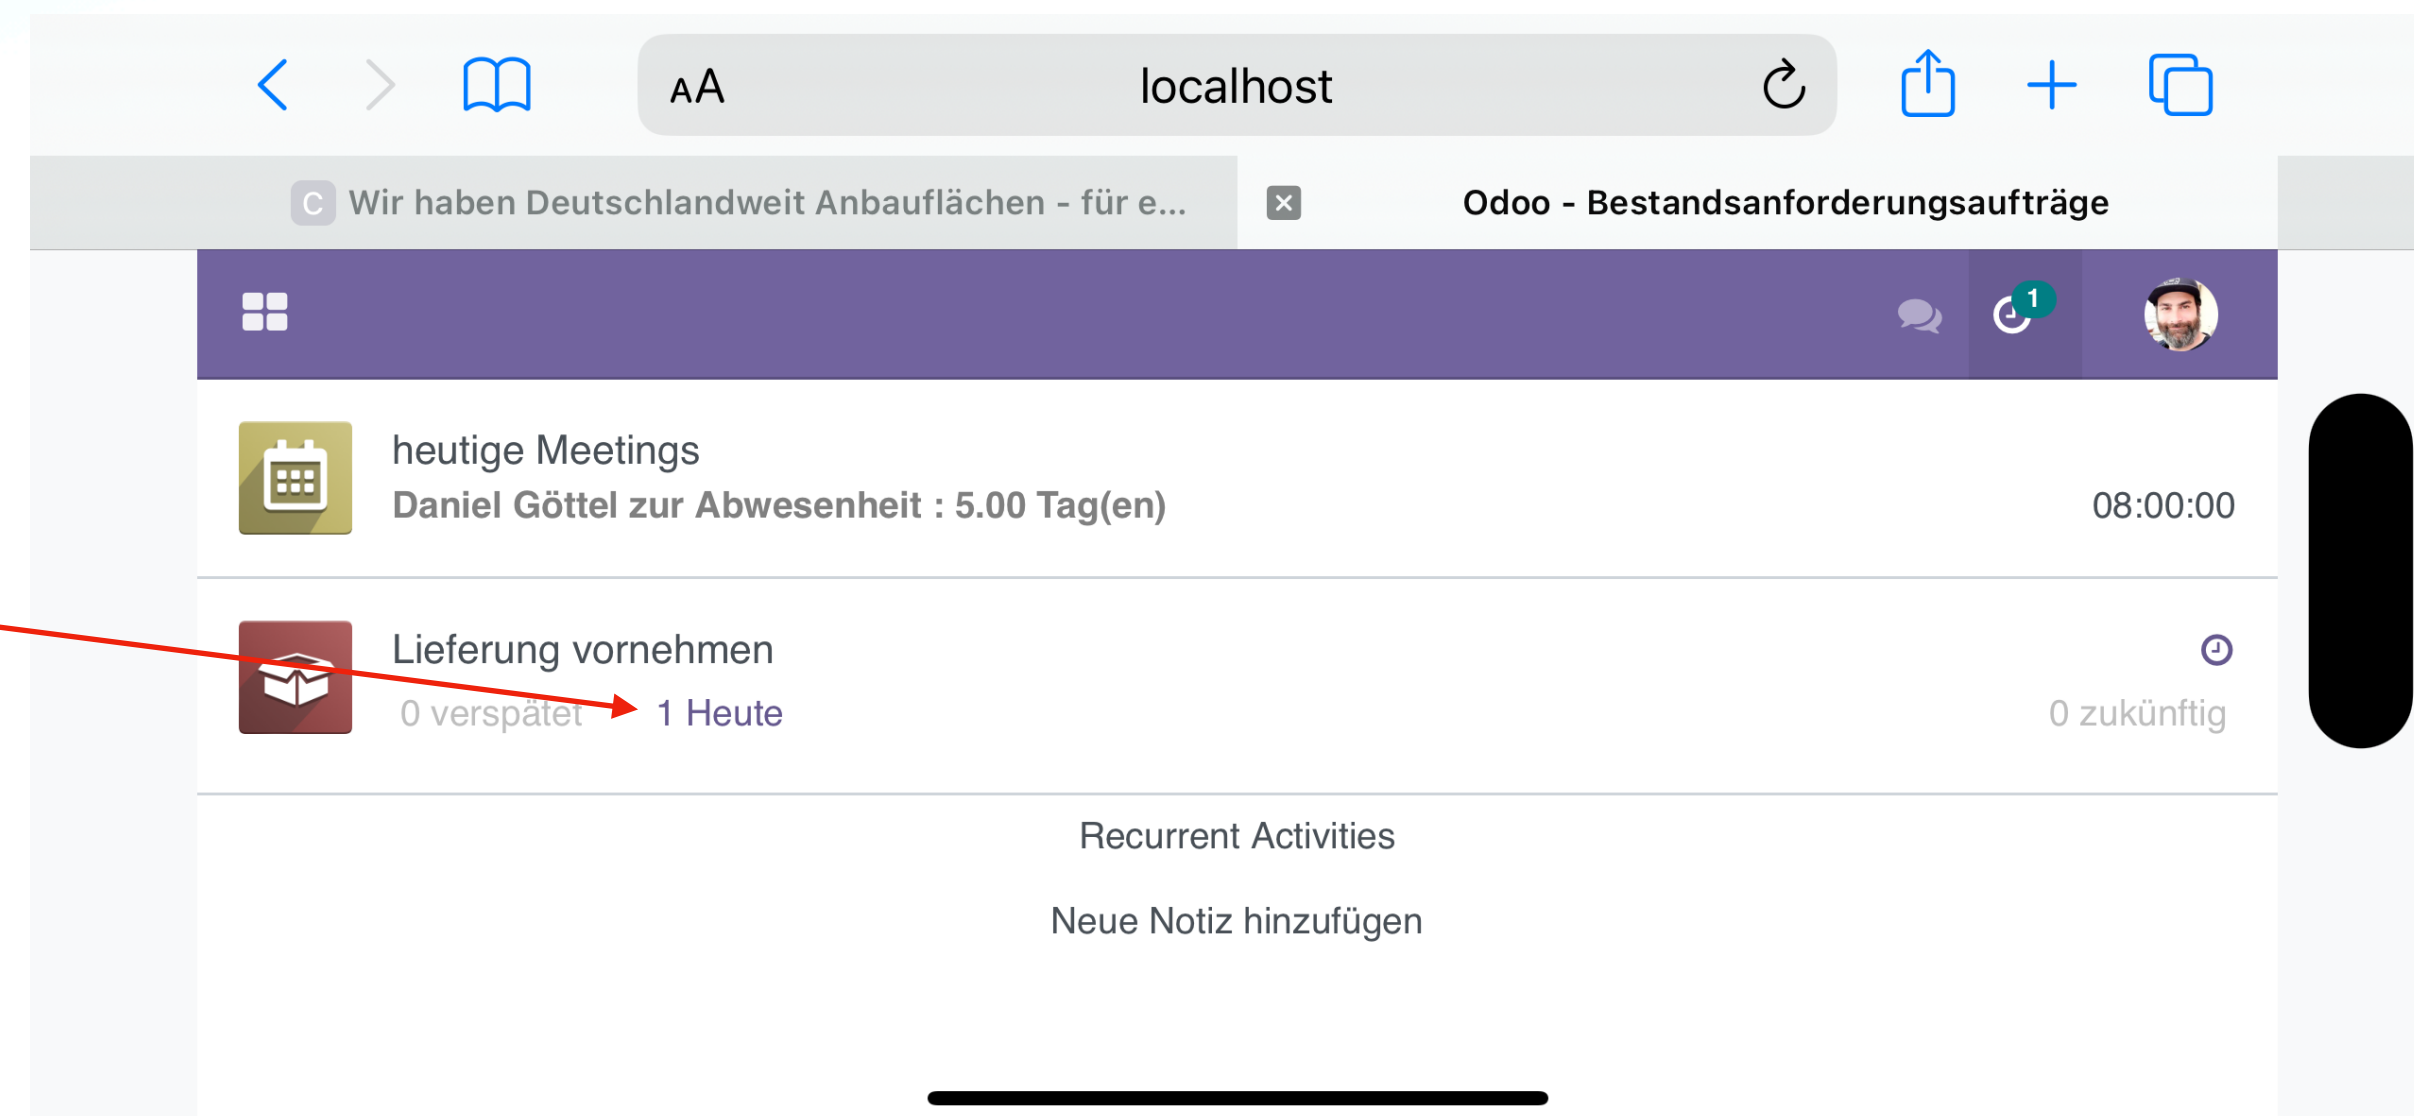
AA localhost

C Wir haben Deutschlandweit Anbauflächen - für e...

Odoo - Bestandsanforderungsaufträge

1

heutige Meetings
Daniel Göttel zur Abwesenheit : 5.00 Tag(en)
08:00:00

Lieferung vornehmen
0 verspätet 1 Heute
0 zukünftig

Recurrent Activities

Neue Notiz hinzufügen